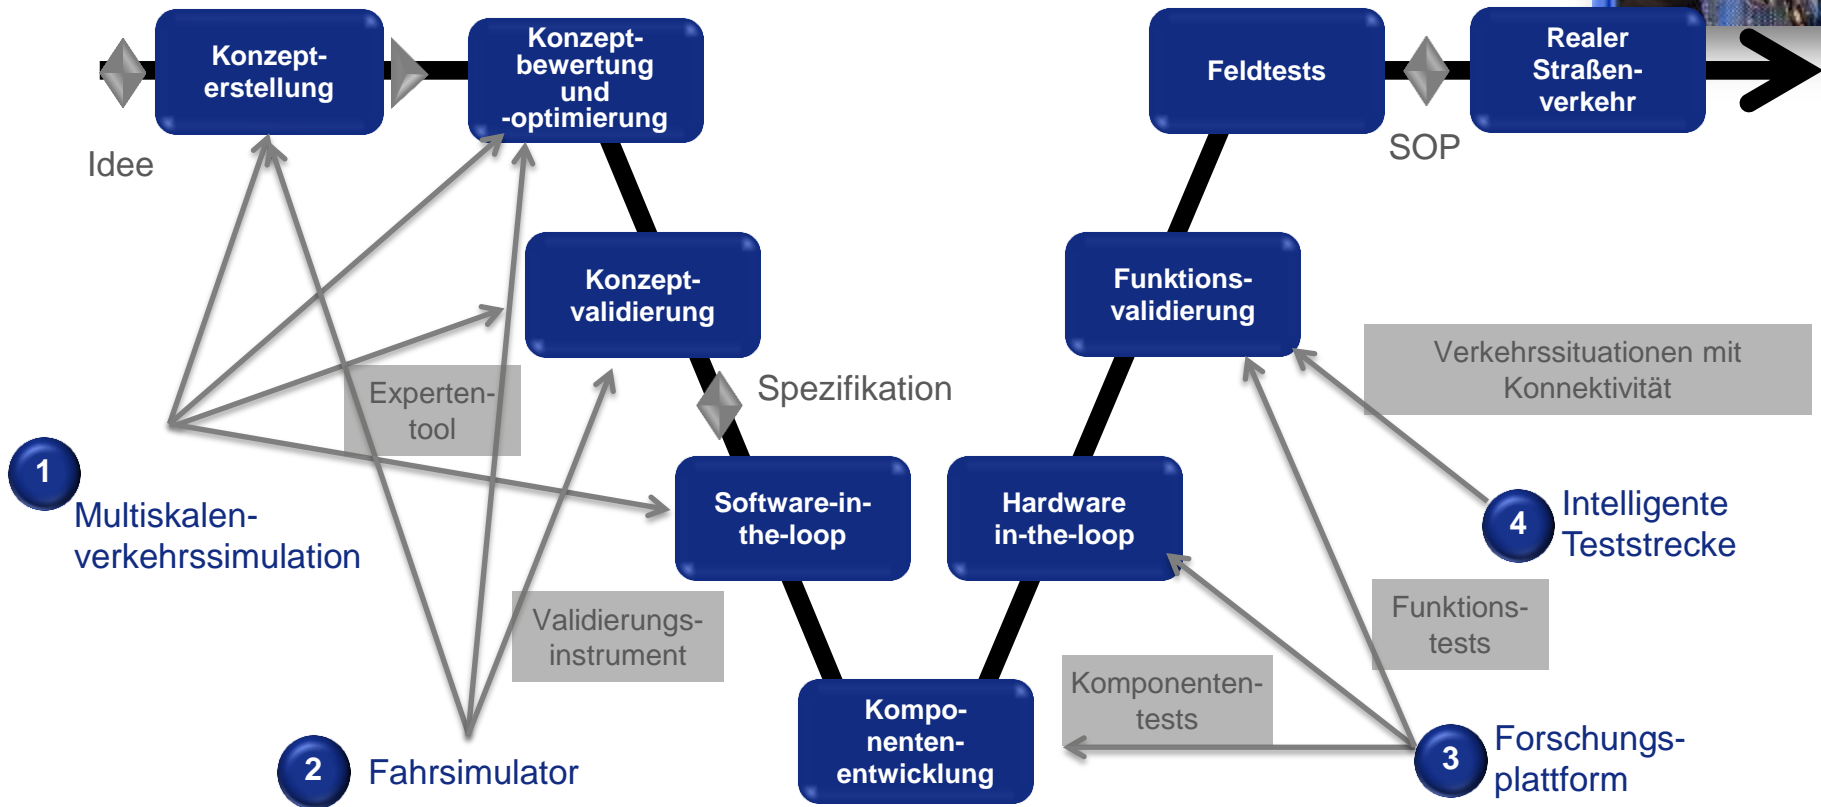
Konzepterstellung

Konzeptbewertung und -optimierung

Idee

Feldtests

Realer Straßenverkehr

SOP

Konzeptvalidierung

Funktionsvalidierung

Verkehrssituationen mit Konnektivität

Expertentool

Spezifikation

1

Multiskalenverkehrssimulation

Software-in-the-loop

Hardware in-the-loop

4

Intelligente Teststrecke

Validierungsinstrument

Funktionstests

Komponententests

Komponentenentwicklung

2

Fahrsimulator

3

Forschungsplattform